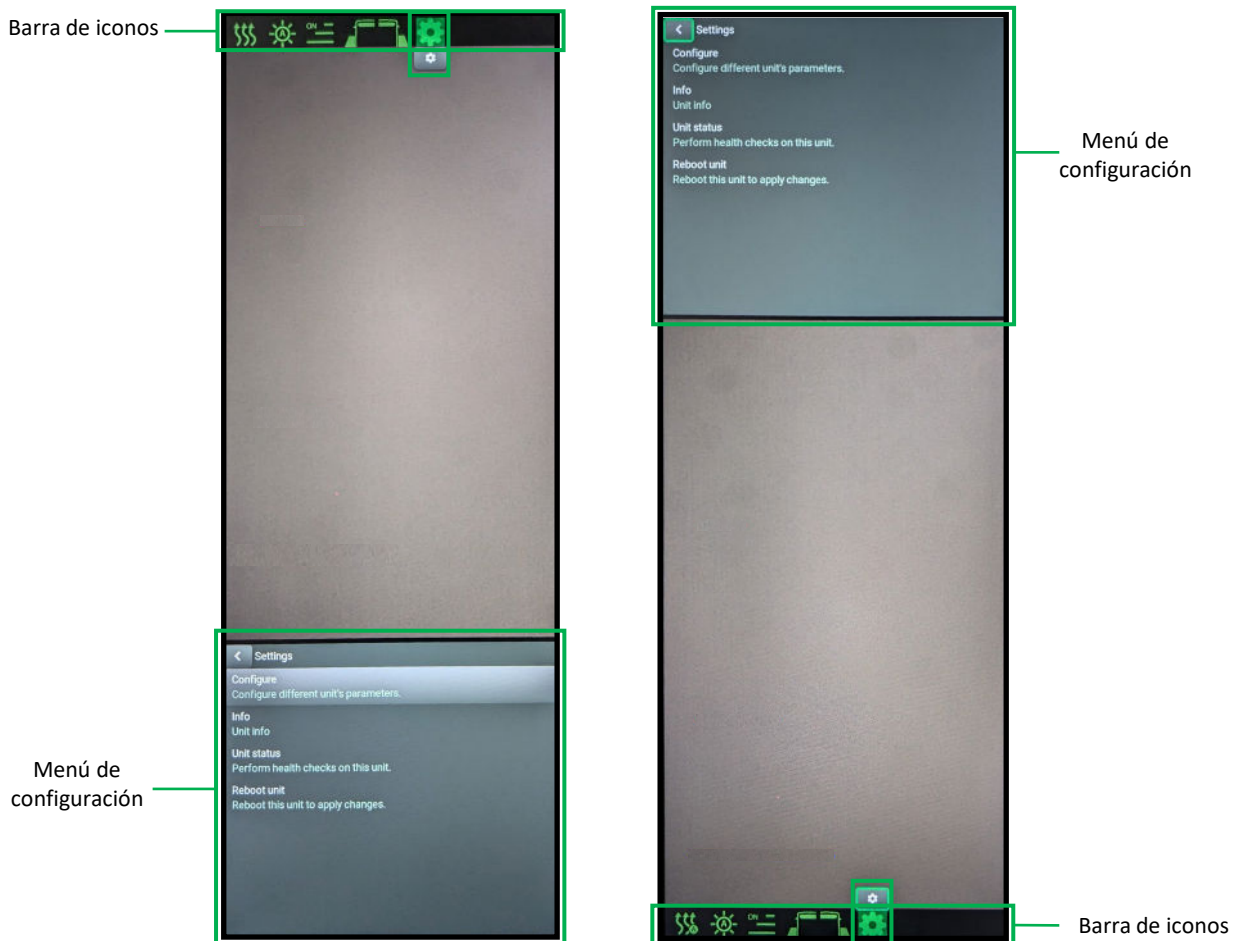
Barra de iconos

ON

Settings
Configure
Configure different unit's parameters.
Info
Unit info
Unit status
Perform health checks on this unit.
Reboot unit
Reboot this unit to apply changes.

Menú de configuración

Settings
Configure
Configure different unit's parameters.
Info
Unit info
Unit status
Perform health checks on this unit.
Reboot unit
Reboot this unit to apply changes.

Menú de configuración

ON

Barra de iconos